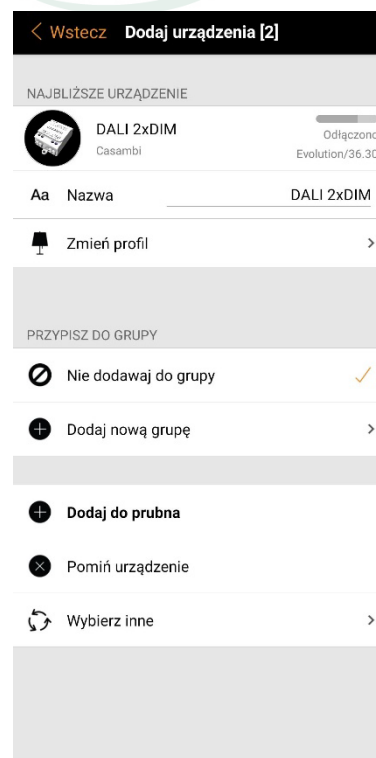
< Wstecz Dodaj urządzenia [2]

NAJBLIŻSZE URZĄDZENIE

DALI 2xDIM
Casambi

Odłączono
Evolution/36.30

Aa Nazwa DALI 2xDIM

Zmień profil >

PRZYPISZ DO GRUPY

Nie dodawaj do grupy ✓

Dodaj nową grupę >

Dodaj do prubna

Pomiń urządzenie

Wybierz inne >